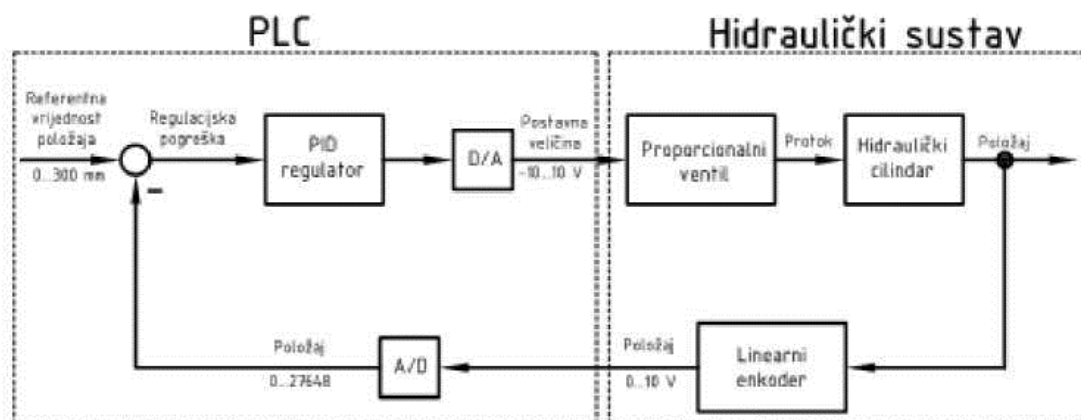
PLC

Hidraulički sustav

Referentna vrijednost položaja
0...300 mm

Regulacijska pogreška

–

PID regulator

D/A

Postavna veličina
-10...10 V

Proporcionalni ventil

Protok

Hidraulički cilindar

Položaj

Položaj
0...27648

A/D

Položaj
0...10 V

Linearni enkoder